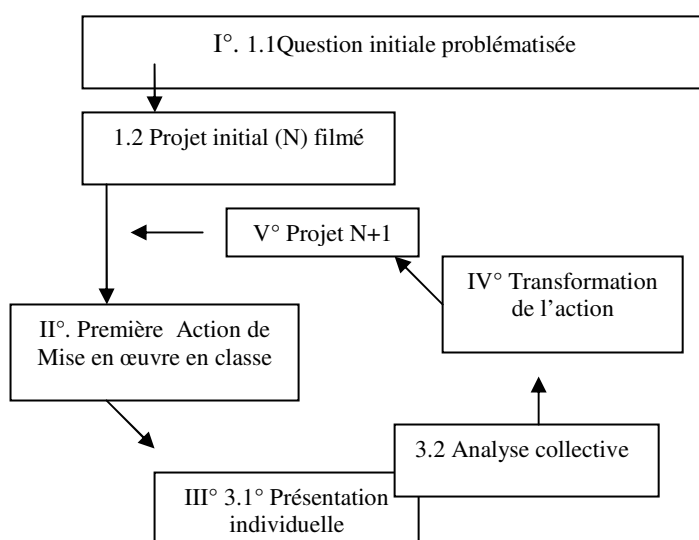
I°. 1.1Question initiale problématisée

1.2 Projet initial (N) filmé

V° Projet N+1

IV° Transformation de l'action

II°. Première Action de Mise en œuvre en classe

3.2 Analyse collective

III° 3.1° Présentation individuelle